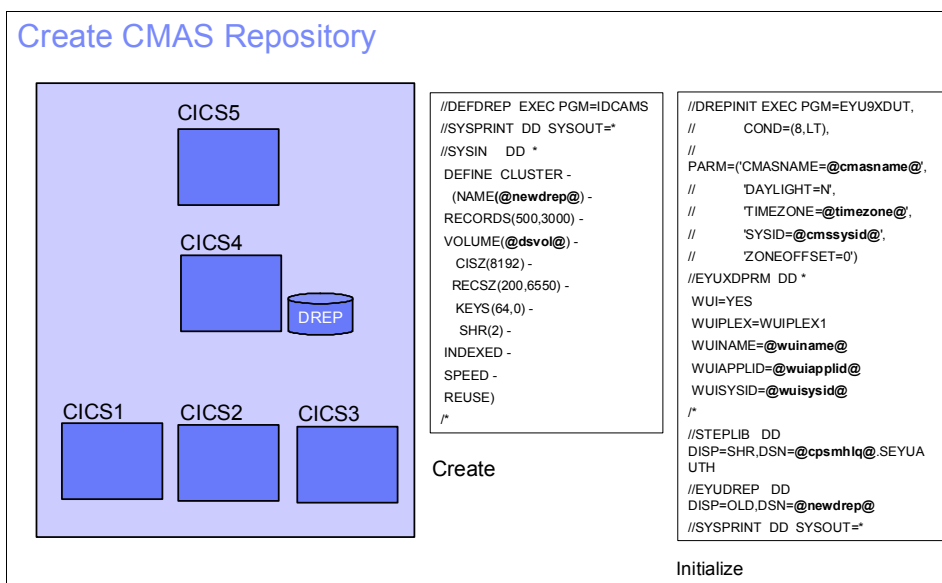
Create CMAS Repository

CICS5

CICS4

DREP

CICS1

CICS2

CICS3

//DEFDREP EXEC PGM=IDCAMS
//SYSPRINT DD SYSOUT=*
//SYSIN DD *
DEFINE CLUSTER -
(NAME(@newdrep@) -
RECORDS(500,3000) -
VOLUME(@dsvol@) -
CISZ(8192) -
RECSZ(200,6550) -
KEYS(64,0) -
SHR(2) -
INDEXED -
SPEED -
REUSE)
/*

Create

//DREPINIT EXEC PGM=EYU9XDUT,
// COND=(8,LT),
//
PARM=('CMASNAME=@cmasname@',
// 'DAYLIGHT=N',
// 'TIMEZONE=@timezone@',
// 'SYSID=@cmssysid@',
// 'ZONEOFFSET=0')
//EYUXDPRM DD *
WUI=YES
WUIPLEX=WUIPLEX1
WUINAME=@wuiname@
WUIAPPLID=@wuiapplid@
WUISYSID=@wuisysid@
/*
//STEPLIB DD
DISP=SHR,DSN=@cpsmhlq@.SEYUAUTH
//EYUDREP DD
DISP=OLD,DSN=@newdrep@
//SYSPRINT DD SYSOUT=*

Initialize